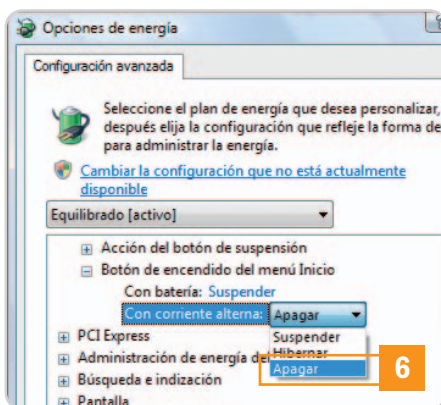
Opciones de energía

Configuración avanzada

Seleccione el plan de energía que desea personalizar, después elija la configuración que refleje la forma de para administrar la energía.

Cambiar la configuración que no está actualmente disponible

Equilibrado [activo]

Acción del botón de suspensión
Botón de encendido del menú Inicio
Con batería: Suspender
Con corriente alterna: Apagar
PCI Express
Administración de energía del
Búsqueda e indización
Pantalla

Suspender
Hibernar
Apagar

6